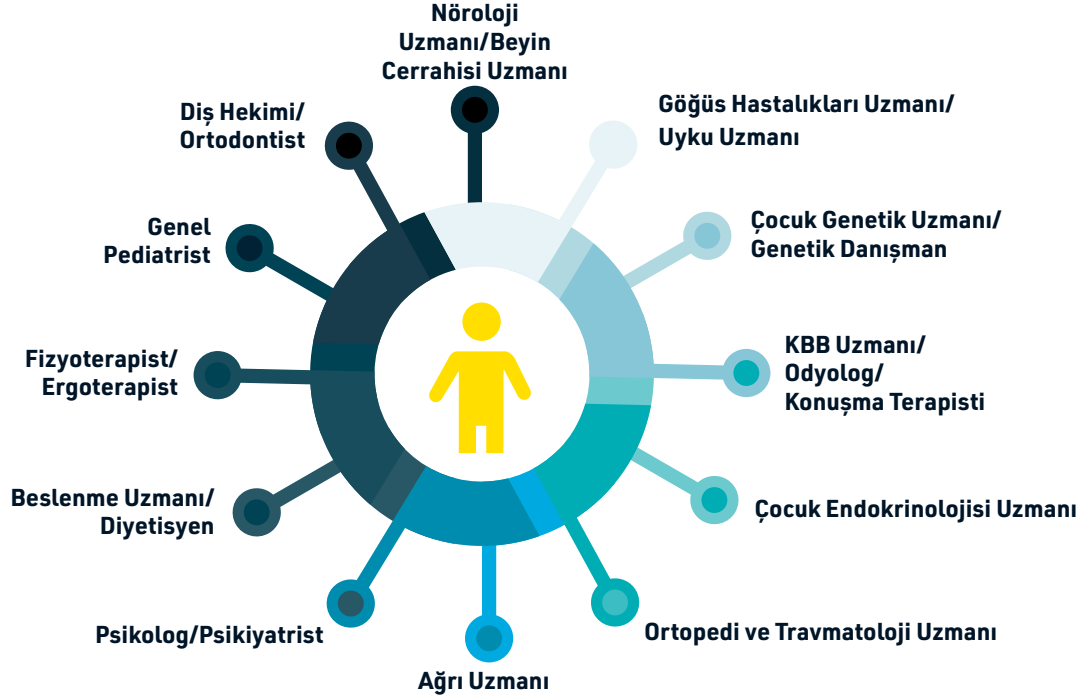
Nöroloji Uzmanı/Beyin Cerrahisi Uzmanı

Göğüs Hastalıkları Uzmanı/ Uyku Uzmanı

Çocuk Genetik Uzmanı/ Genetik Danışman

KBB Uzmanı/ Odyolog/ Konuşma Terapisti

Çocuk Endokrinolojisi Uzmanı

Ortopedi ve Travmatoloji Uzmanı

Ağrı Uzmanı

Psikolog/Psikiyatrist

Beslenme Uzmanı/ Diyetisyen

Fizyoterapist/ Ergoterapist

Genel Pediatrist

Diş Hekimi/ Ortodontist